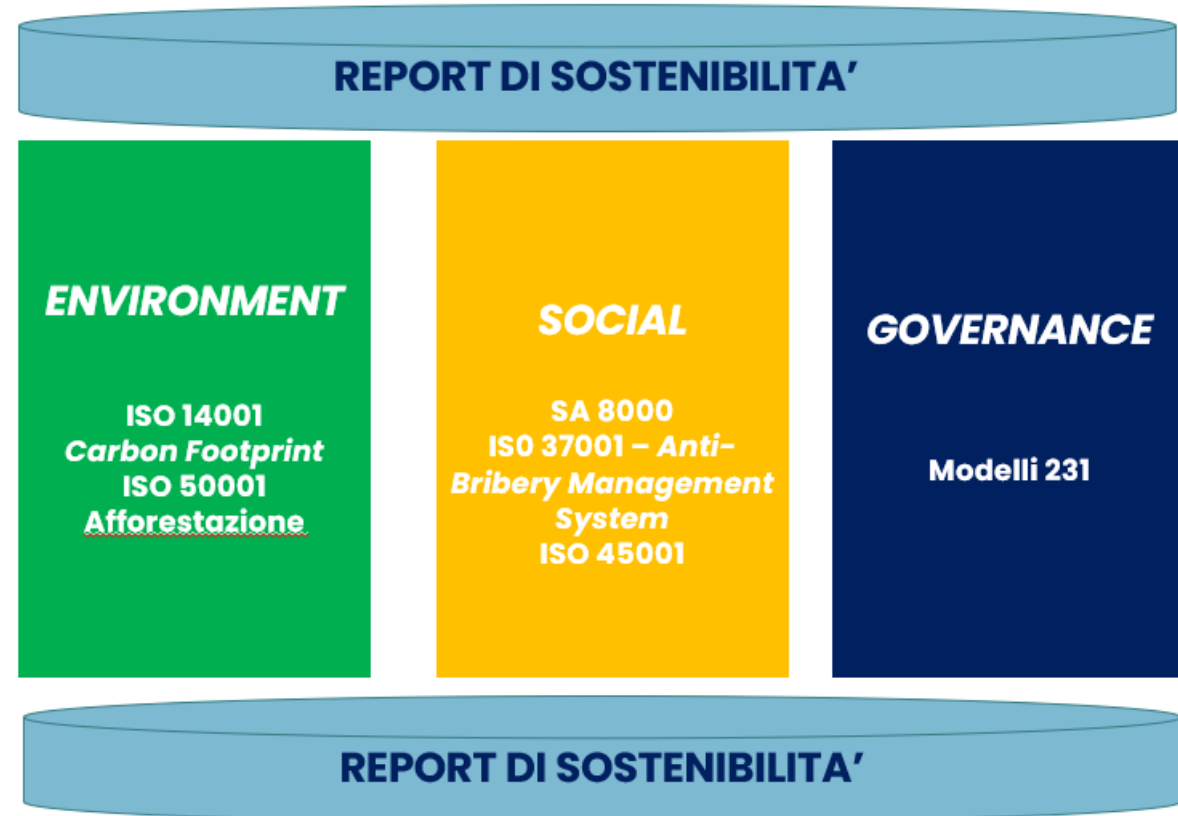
REPORT DI SOSTENIBILITA’

ENVIRONMENT

ISO 14001
Carbon Footprint
ISO 50001
Afforestazione

SOCIAL

SA 8000
ISO 37001 – Anti-Bribery Management System
ISO 45001

GOVERNANCE

Modelli 231

REPORT DI SOSTENIBILITA’